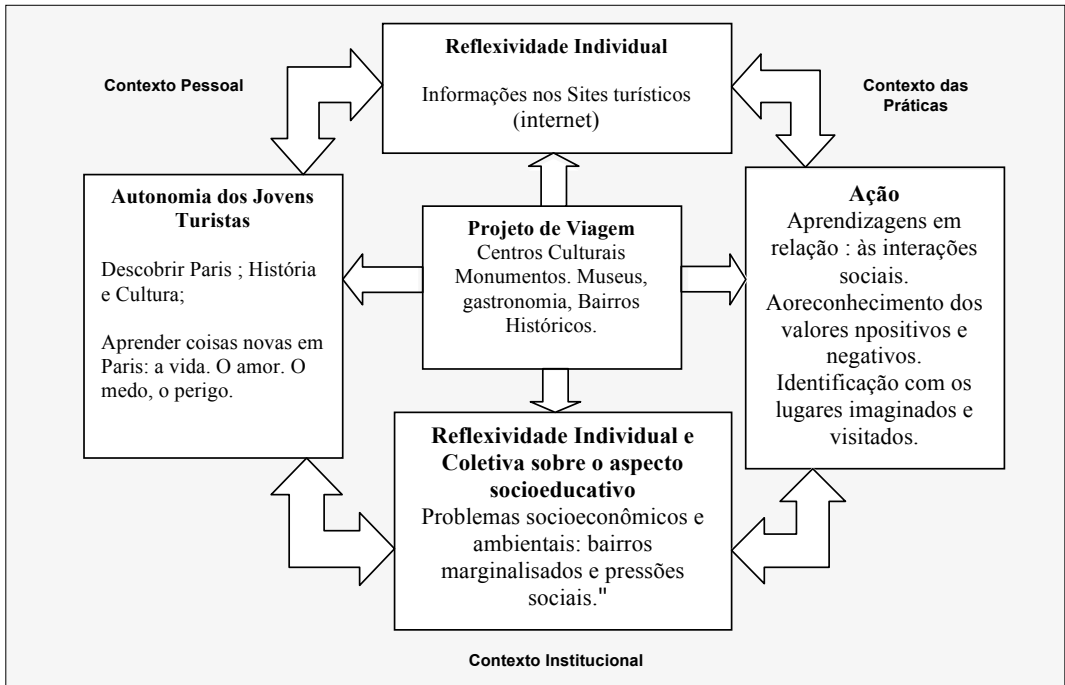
Reflexividade Individual

Informações nos Sites turísticos (internet)

Contexto Pessoal

Contexto das Práticas

Autonomia dos Jovens Turistas

Descobrir Paris ; História e Cultura;

Aprender coisas novas em Paris: a vida. O amor. O medo, o perigo.

Projeto de Viagem
Centros Culturais Monumentos. Museus, gastronomia, Bairros Históricos.

Ação
Aprendizagens em relação : às interações sociais.
Aoreconhecimento dos valores npositivos e negativos.
Identificação com os lugares imaginados e visitados.

Reflexividade Individual e Coletiva sobre o aspecto socioeducativo
Problemas socioeconômicos e ambientais: bairros marginalisados e pressões sociais."

Contexto Institucional